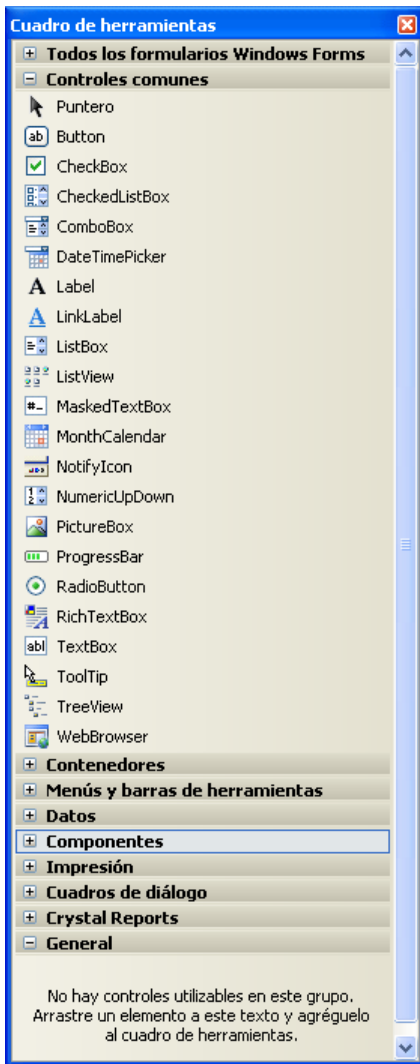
Cuadro de herramientas

⊞ Todos los formularios Windows Forms
⊟ Controles comunes
Puntero
Button
CheckBox
CheckedListBox
ComboBox
DateTimePicker
Label
LinkLabel
ListBox
ListView
MaskedTextBox
MonthCalendar
NotifyIcon
NumericUpDown
PictureBox
ProgressBar
RadioButton
RichTextBox
TextBox
ToolTip
TreeView
WebBrowser
⊞ Contenedores
⊞ Menús y barras de herramientas
⊞ Datos
⊞ Componentes
⊞ Impresión
⊞ Cuadros de diálogo
⊞ Crystal Reports
⊟ General

No hay controles utilizables en este grupo. Arrastre un elemento a este texto y agréguelo al cuadro de herramientas.